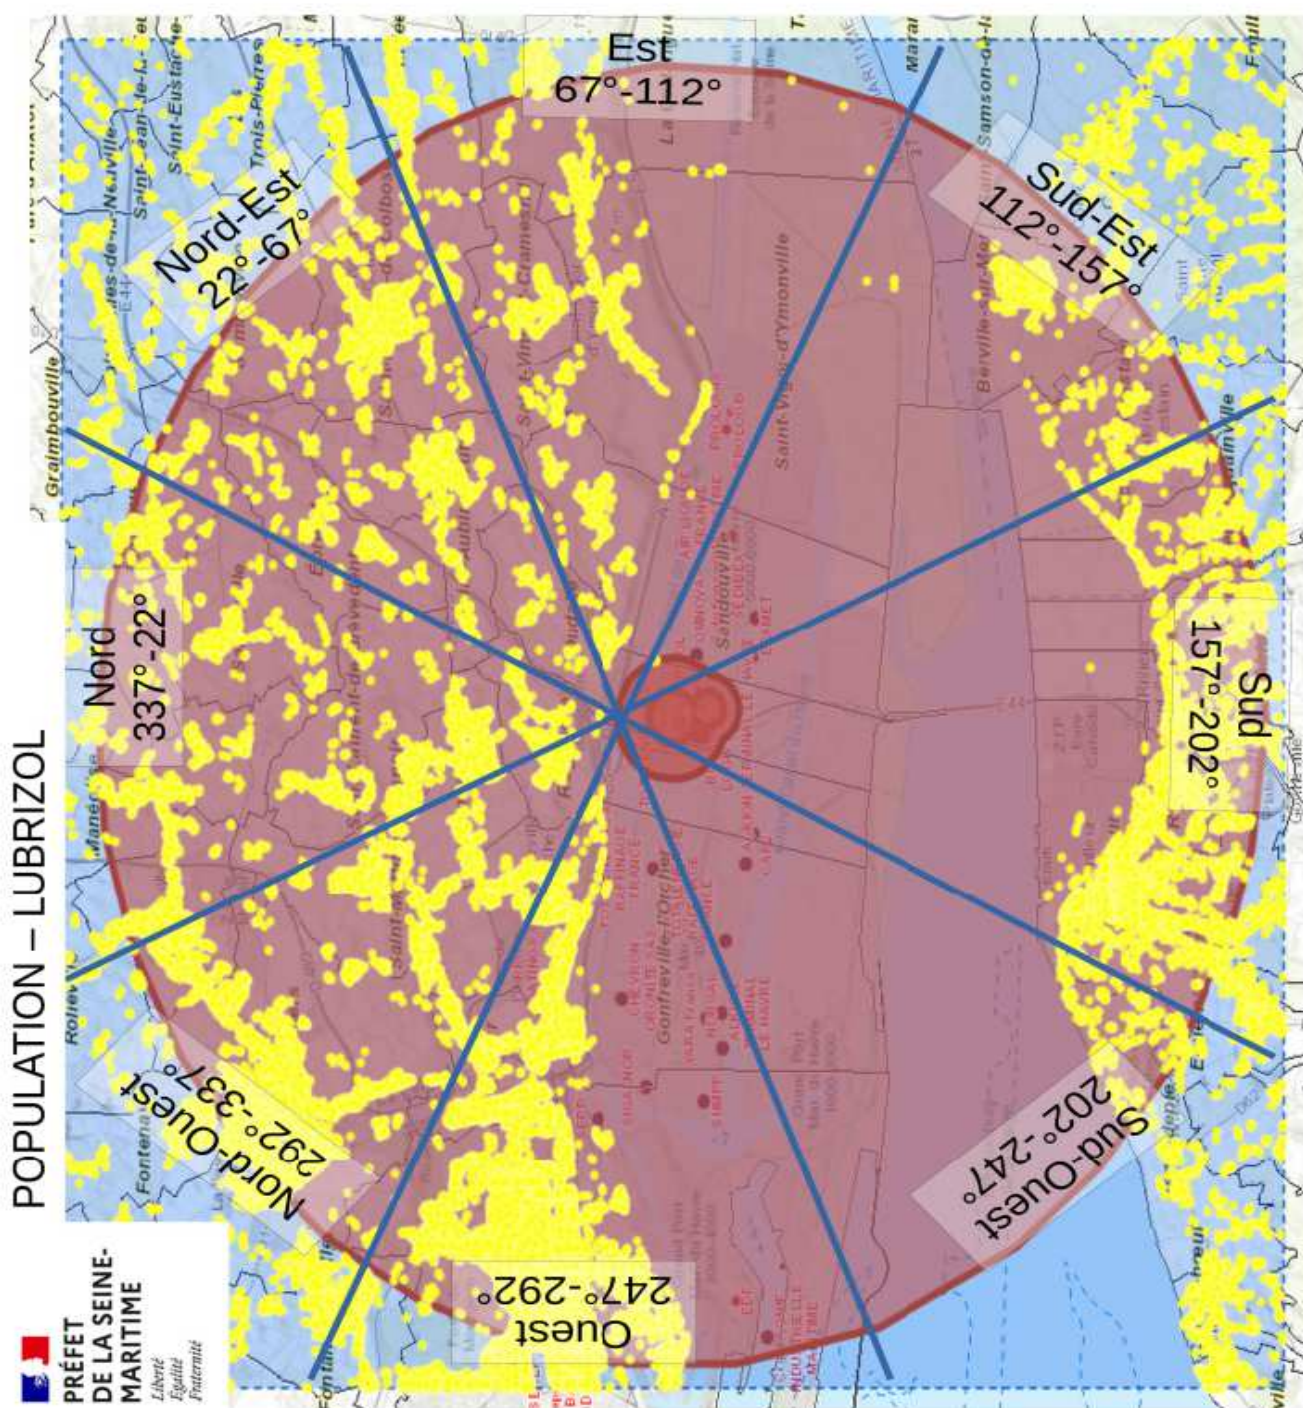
POPULATION – LUBRIZOL

Est
67°-112°

Sud-Est
112°-157°

Sud
157°-202°

Sud-Ouest
202°-247°

Ouest
247°-292°

Nord-Ouest
292°-337°

Nord
337°-22°

Nord-Est
22°-67°

Sandouville
Saint-Vigor-d'Ymonville
Gonfreville-l'Orcher
Gainneville
Saint-Eustache
Trois-Pierres
Graimbouville
Rolleville
Fontenay
Berville-sur-Mer
Samson-de-la
Marais

PRÉFET
DE LA SEINE-
MARITIME
Liberté
Égalité
Fraternité